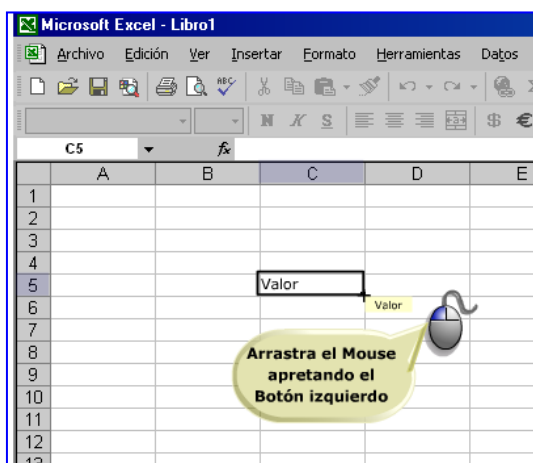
Microsoft Excel - Libro1

Archivo Edición Ver Insertar Formato Herramientas Datos

N K S $ €

C5 fx

| | A | B | C | D | E |
|---|---|---|---|---|---|
| 1 | | | | | |
| 2 | | | | | |
| 3 | | | | | |
| 4 | | | | | |
| 5 | | | Valor | | |
| 6 | | | | | |
| 7 | | | | | |
| 8 | | | | | |
| 9 | | | | | |
| 10 | | | | | |
| 11 | | | | | |
| 12 | | | | | |

Valor

Arrastra el Mouse apretando el Botón izquierdo